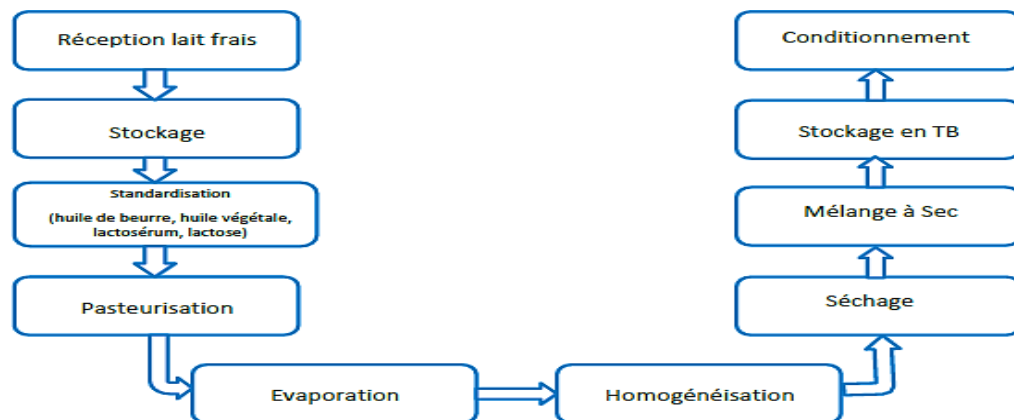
Réception lait frais

Stockage

Standardisation
(huile de beurre, huile végétale, lactosérum, lactose)

Pasteurisation

Evaporation

Homogénéisation

Séchage

Mélange à Sec

Stockage en TB

Conditionnement